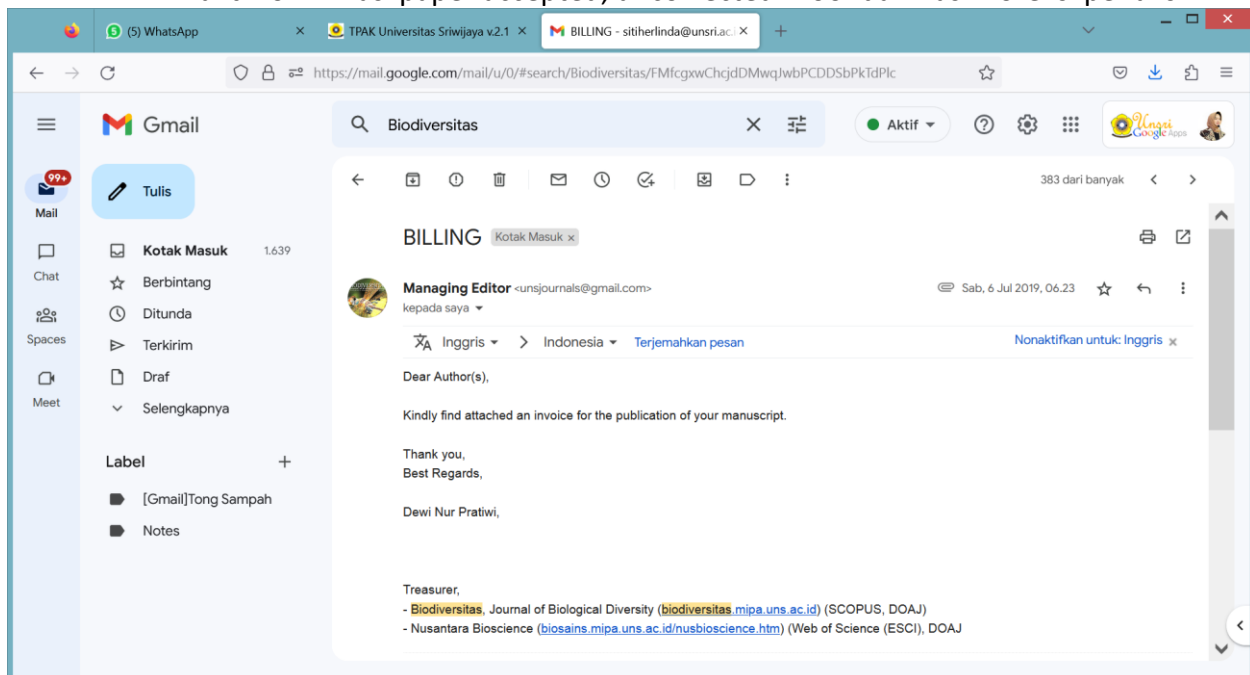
(5) WhatsApp
TPAK Universitas Sriwijaya v2.1
BILLING - sitiherlinda@unsri.ac.i
https://mail.google.com/mail/u/0/#search/Biodiversitas/FMfcgxwChcjdDMwqJwbPCDDSbPkTdPlc

Gmail
Biodiversitas
Aktif
Unsri Google Apps

99+
Mail
Chat
Spaces
Meet

Tulis
Kotak Masuk 1.639
Berbintang
Ditunda
Terkirim
Draf
Selengkapnya

Label +
[Gmail]Tong Sampah
Notes

383 dari banyak

BILLING Kotak Masuk ×

Managing Editor <unsjournals@gmail.com>
kepada saya
Sab, 6 Jul 2019, 06.23

Inggris > Indonesia Terjemahkan pesan
Nonaktifkan untuk: Inggris ×

Dear Author(s),

Kindly find attached an invoice for the publication of your manuscript.

Thank you,
Best Regards,

Dewi Nur Pratiwi,

Treasurer,
- Biodiversitas, Journal of Biological Diversity (biodiversitas.mipa.uns.ac.id) (SCOPUS, DOAJ)
- Nusantara Bioscience (biosains.mipa.uns.ac.id/nusbioscience.htm) (Web of Science (ESCI), DOAJ